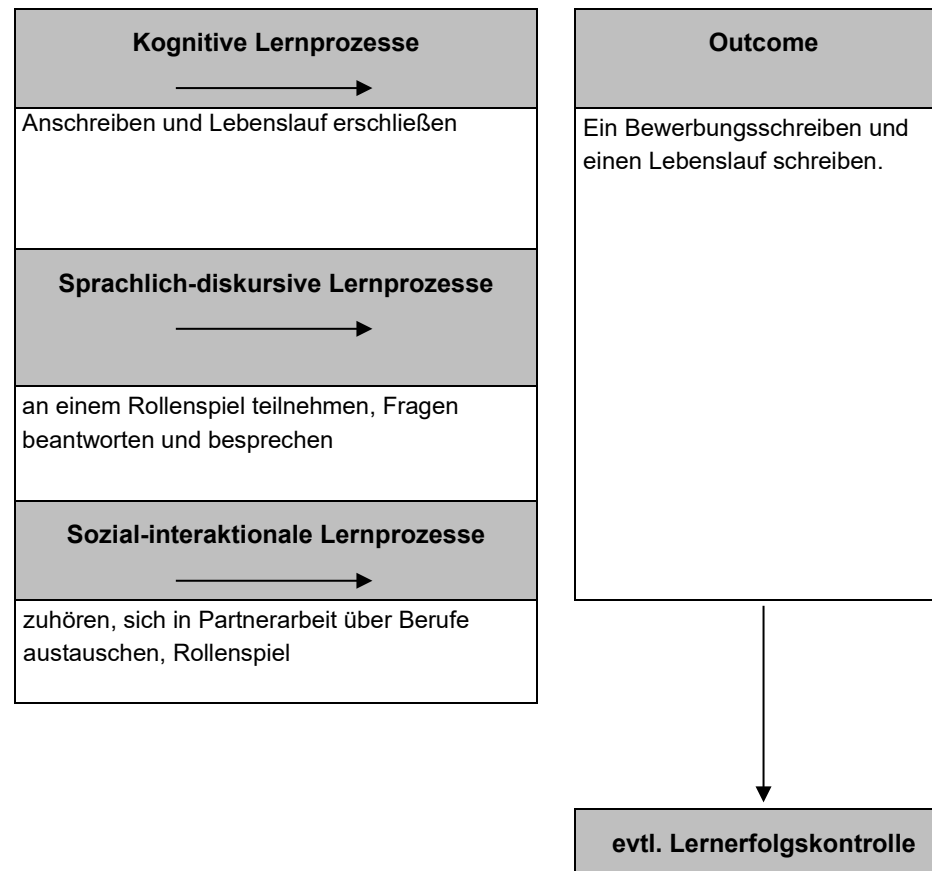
**Kognitive Lernprozesse**

Anschreiben und Lebenslauf erschließen

**Sprachlich-diskursive Lernprozesse**

an einem Rollenspiel teilnehmen, Fragen beantworten und besprechen

**Sozial-interaktionale Lernprozesse**

zuhören, sich in Partnerarbeit über Berufe austauschen, Rollenspiel

**Outcome**

Ein Bewerbungsschreiben und einen Lebenslauf schreiben.

**evtl. Lernerfolgskontrolle**